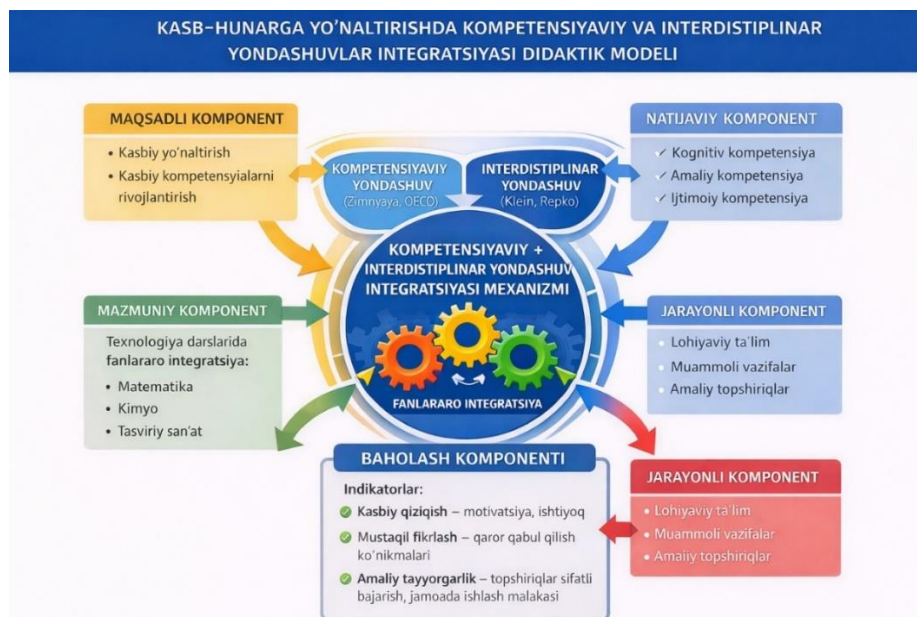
KASB-HUNARGA YO'NALTIRISHDA KOMPETENSIYAVIY VA INTERDISTIPLINAR YONDASHUVLAR INTEGRATSIYASI DIDAKTIK MODELI

MAQSADLI KOMPONENT

• Kasbiy yo'naltirish
• Kasbiy kompetensiyalarni rivojlantirish

KOMPETENSIYAVIY YONDASHUV
(Zimnyaya, OECD)

INTERDISTIPLINAR YONDASHUV
(Klein, Repko)

NATIJAVIY KOMPONENT

✓ Kognitiv kompetensiya
✓ Amaliy kompetensiya
✓ Ijtimoiy kompetensiya

KOMPETENSIYAVIY + INTERDISTIPLINAR YONDASHUV INTEGRATSIYASI MEXANIZMI

MAZMUNIY KOMPONENT

Texnologiya darslarida fanlararo integratsiya:

• Matematika
• Kimyo
• Tasviriy san'at

FANLARARO INTEGRATSIYA

JARAYONLI KOMPONENT

• Lohiyaviy ta'lim
• Muammoli vazifalar
• Amaliy topshiriqlar

BAHOLASH KOMPONENTI

Indikatorlar:

Kasbiy qiziqish – motivatsiya, ishtiyoq
Mustaqil fikrlash – qaror qabul qilish ko'nikmalari
Amaliy tayyorgarlik – topshiriqlar sifatli bajarish, jamoada ishlash malakasi

JARAYONLI KOMPONENT

• Lohiyaviy ta'lim
• Muammoli vazifalar
• Amaliy topshiriqlar